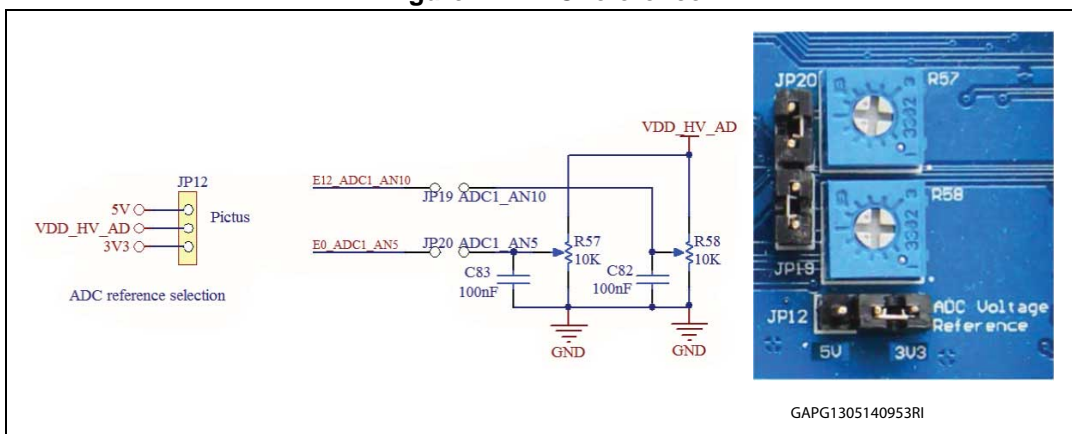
JP12
5V
VDD_HV_AD
3V3
Pictus
ADC reference selection

E12_ADC1_AN10
JP19 ADC1_AN10
E0_ADC1_AN5
JP20 ADC1_AN5
VDD_HV_AD
R57
10K
R58
10K
C83
100nF
C82
100nF
GND
GND

JP20
R57
R58
JP19
JP12
ADC Voltage Reference
5V
3V3

GAPG1305140953RI